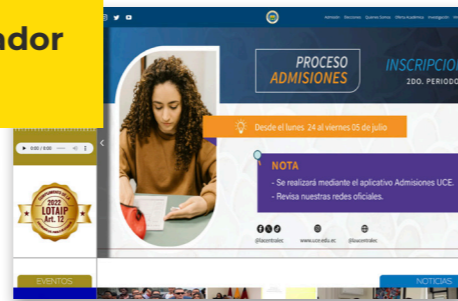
ador

Admisión Direcciones Quienes Somos Oferta Académica Investigación

PROCESO ADMISIONES

INSCRIPCIO

2DO. PERIODO

Desde el lunes 24 al viernes 05 de julio

NOTA

- Se realizará mediante el aplicativo Admisiones UCE.
- Revisa nuestras redes oficiales.

@lacentralec www.uce.edu.ec @lacentralec

0:00 / 0:00

2022

LOTAIP

Art. 12

EVENTOS

NOTICIAS